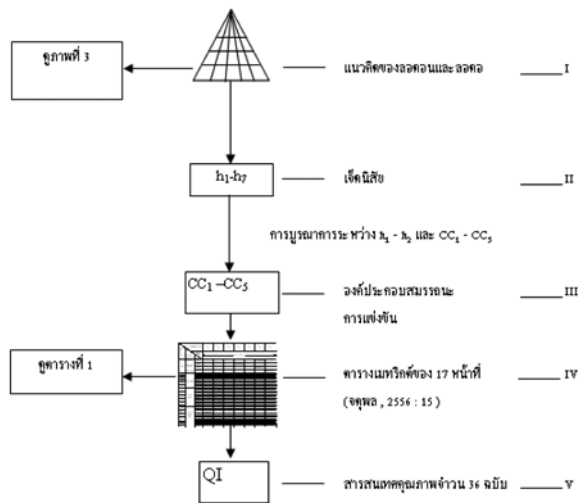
ดูภาพที่ 3

แนวคิดของลอคอนและลอคอ _____ I

$h_1$-$h_7$

เจ็ดนิสัย _____ II

การบูรณาการระหว่าง $h_1$ - $h_7$ และ $CC_1$ - $CC_5$

$CC_1$ –$CC_5$

องค์ประกอบสมรรถนะการแข่งขัน _____ III

ดูตารางที่ 1

ตารางเมทริกซ์ของ 17 หน้าที่ (จตุพล , 2556 : 15 ) _____ IV

QI

สารสนเทศคุณภาพจำนวน 36 ฉบับ _____ V